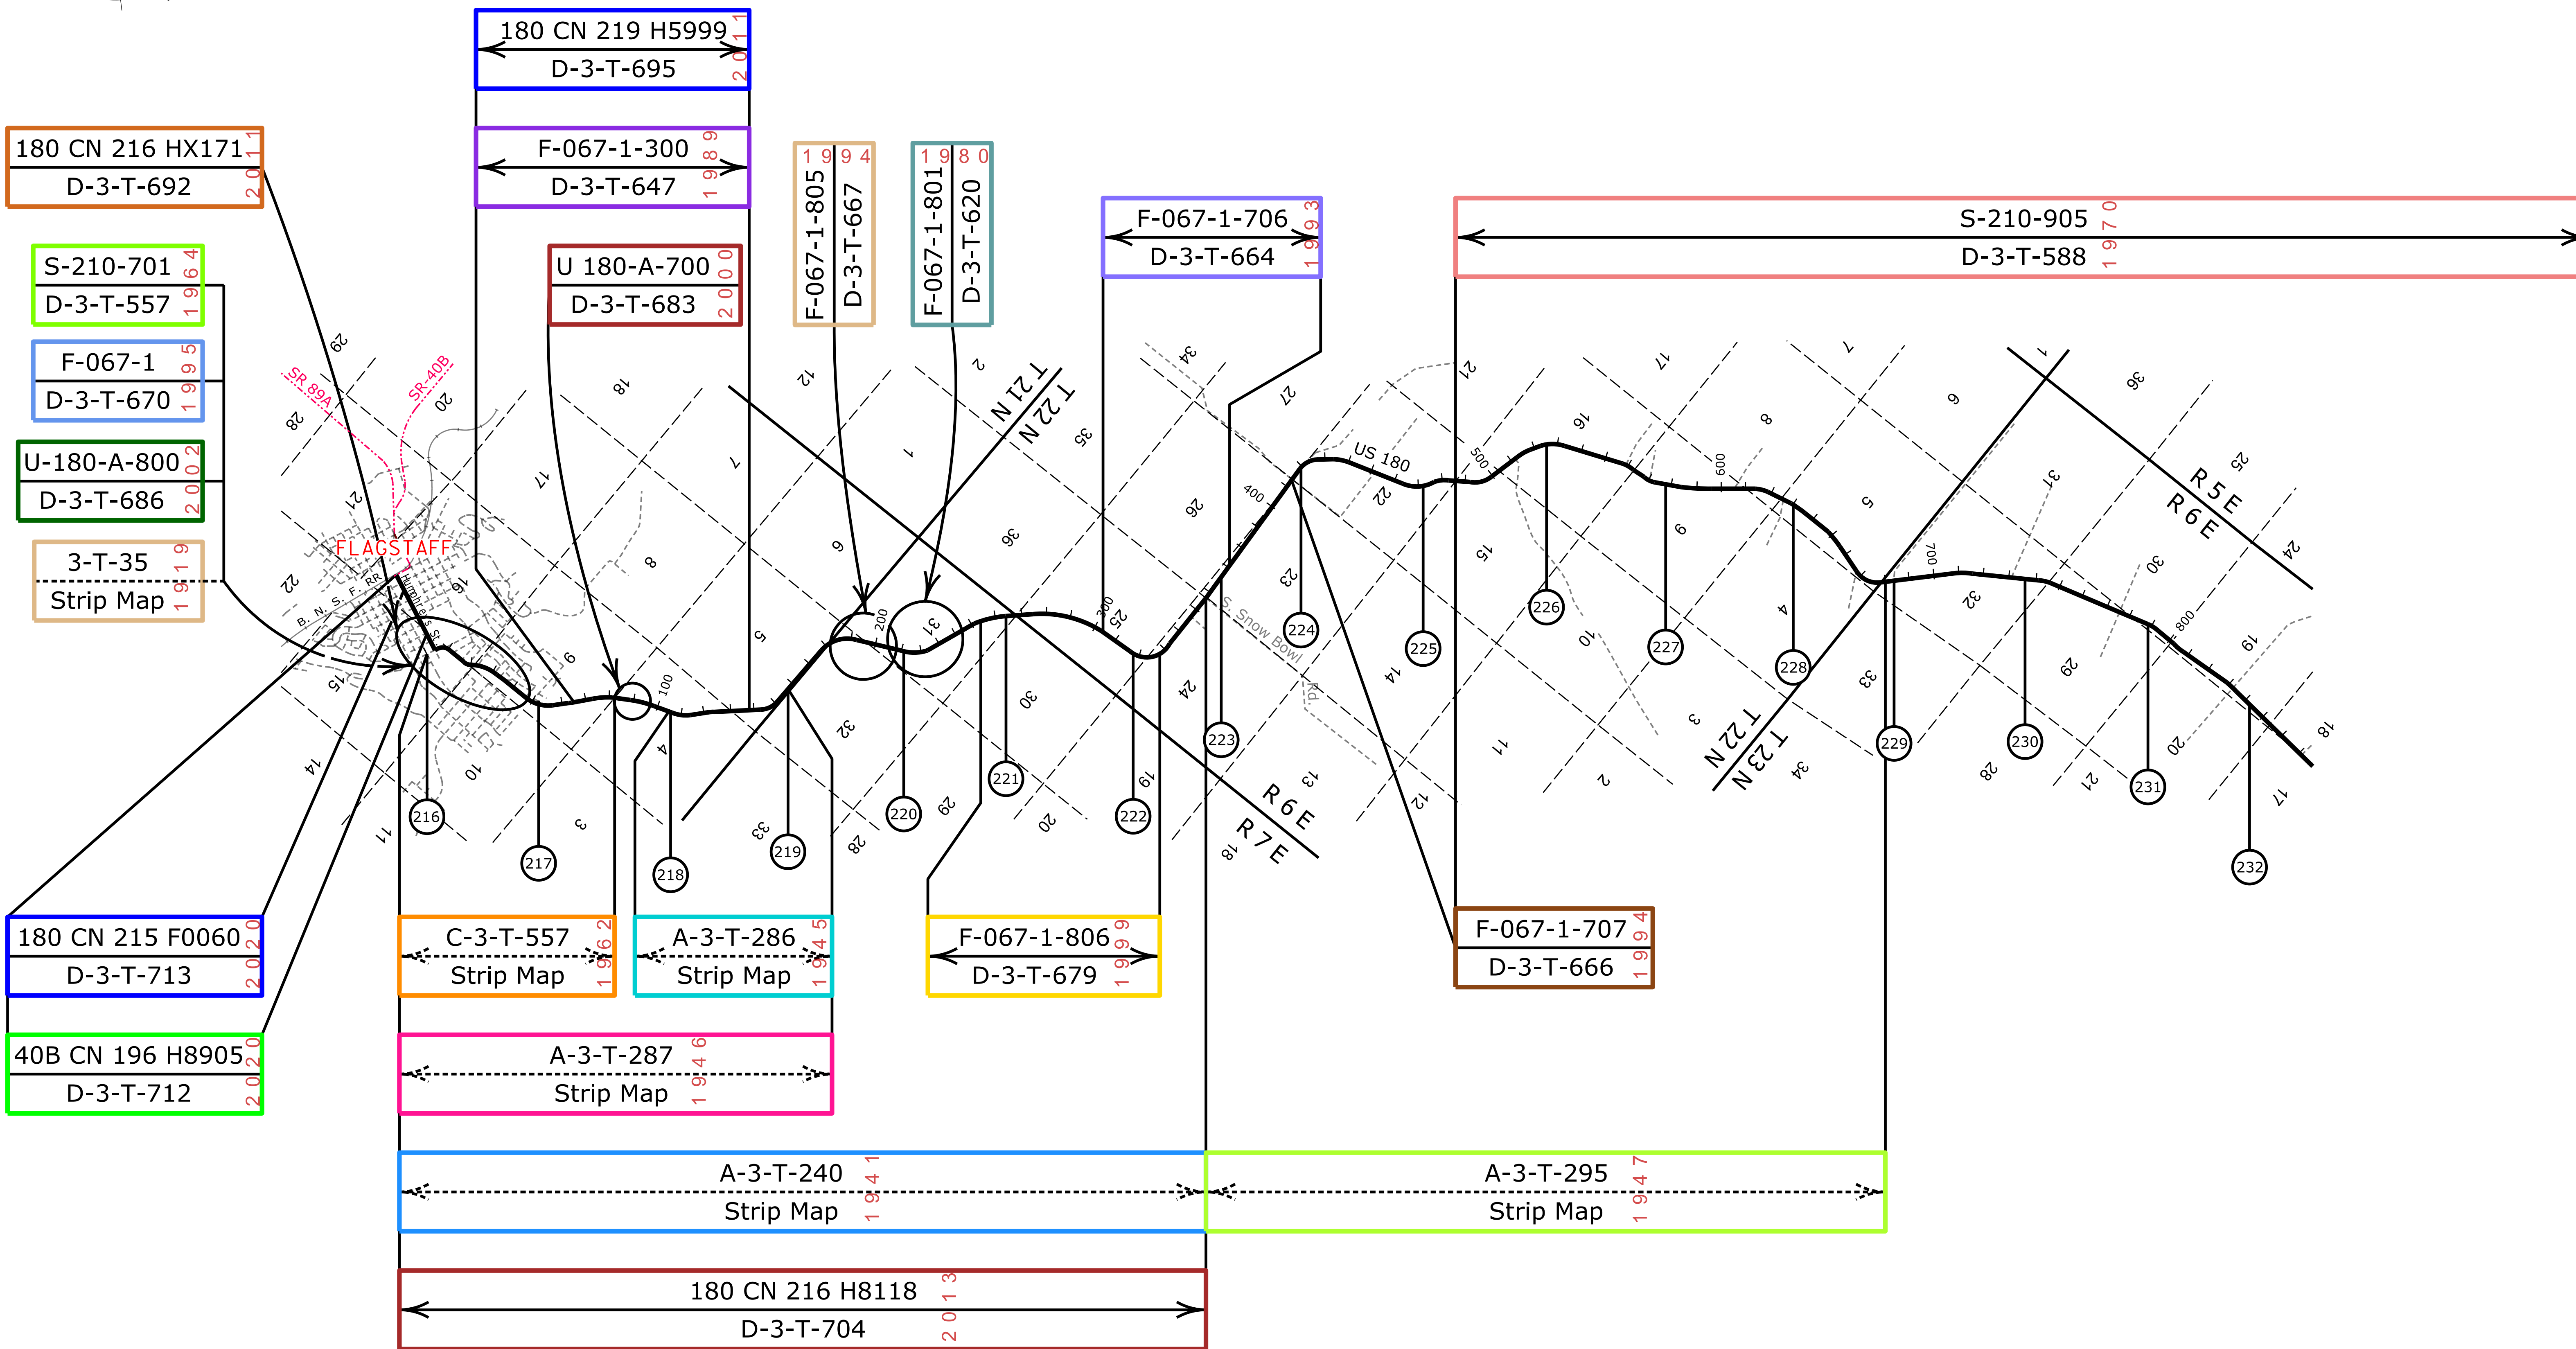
180 CN 219 H5999
D-3-T-695
2011

180 CN 216 HX171
D-3-T-692
2011

F-067-1-300
D-3-T-647
1989

S-210-701
D-3-T-557
1964

U 180-A-700
D-3-T-683
2000

F-067-1-805
D-3-T-667
1994

F-067-1-801
D-3-T-620
1980

F-067-1-706
D-3-T-664
1993

S-210-905
D-3-T-588
1970

F-067-1
D-3-T-670
1995

U-180-A-800
D-3-T-686
2002

3-T-35
Strip Map
1919

FLAGSTAFF
SR 89A
SR-40B
B. N. S. F. RR
US 180
S. Snow Bowl Rd
T 21 N
T 22 N
T 22 N
T 23 N
R 6 E
R 7 E
R 5 E
R 6 E

100
200
300
400
500
600
700
800

216
217
218
219
220
221
222
223
224
225
226
227
228
229
230
231
232

29 28 20 21 22 15 14 11 10 3 16 9 17 8 18 7 12 6 5 4 1 2 36 35 33 32 31 30 29 28 20 19 25 24 27 26 34 23 13 18 12 14 11 21 22 15 16 10 17 9 8 4 5 3 7 1 6 2 36 31 32 33 34 29 30 28 21 20 25 24 19 18 17

180 CN 215 F0060
D-3-T-713
2020

C-3-T-557
Strip Map
1962

A-3-T-286
Strip Map
1945

F-067-1-806
D-3-T-679
1999

F-067-1-707
D-3-T-666
1994

40B CN 196 H8905
D-3-T-712
2020

A-3-T-287
Strip Map
1946

A-3-T-240
Strip Map
1941

A-3-T-295
Strip Map
1947

180 CN 216 H8118
D-3-T-704
2013